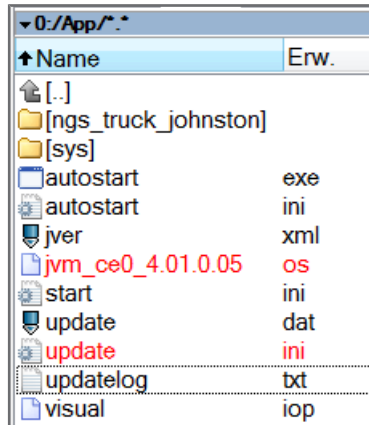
▾0:/App/*.*

| ↑Name | Erw. |
|---|---|
| [..] | |
| [ngs_truck_johnston] | |
| [sys] | |
| autostart | exe |
| autostart | ini |
| jver | xml |
| jvm_ce0_4.01.0.05 | os |
| start | ini |
| update | dat |
| update | ini |
| updatelog | txt |
| visual | iop |